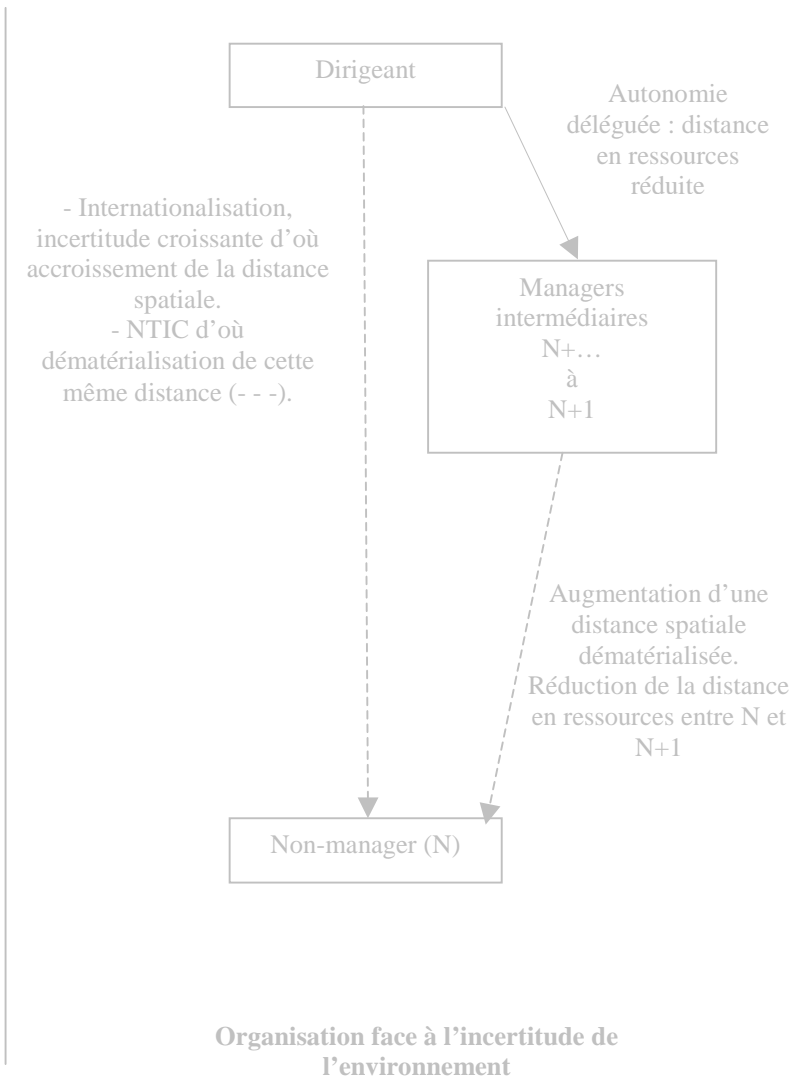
Dirigeant

Autonomie déléguée : distance en ressources réduite

- Internationalisation, incertitude croissante d'où accroissement de la distance spatiale.
- NTIC d'où dématérialisation de cette même distance (- - -).

Managers intermédiaires
N+…
à
N+1

Augmentation d'une distance spatiale dématérialisée.
Réduction de la distance en ressources entre N et N+1

Non-manager (N)

Organisation face à l'incertitude de l'environnement